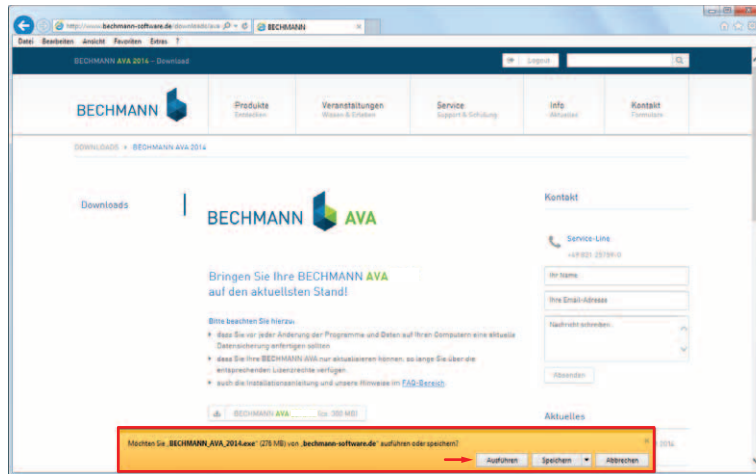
http://www.bechmann-software.de/downloads/ava | BECHMANN

Datei Bearbeiten Ansicht Favoriten Extras ?

BECHMANN AVA 2014 – Download

Logout

BECHMANN

Produkte
Entdecken

Veranstaltungen
Wissen & Erleben

Service
Support & Schulung

Info
Aktuelles

Kontakt
Formulare

DOWNLOADS » BECHMANN AVA 2014

Downloads

BECHMANN AVA

Bringen Sie Ihre BECHMANN AVA auf den aktuellsten Stand!

Bitte beachten Sie hierzu:

• dass Sie vor jeder Änderung der Programme und Daten auf Ihren Computern eine aktuelle Datensicherung anfertigen sollten

• dass Sie Ihre BECHMANN AVA nur aktualisieren können, so lange Sie über die entsprechenden Lizenzrechte verfügen

• auch die Installationsanleitung und unsere Hinweise im FAQ-Bereich.

BECHMANN AVA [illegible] (ca. 300 MB)

Kontakt

Service-Line
+49 821 25789-0

Ihr Name

Ihre Email-Adresse

Nachricht schreiben

Absenden

Aktuelles

2014

Möchten Sie „BECHMANN_AVA_2014.exe" (278 MB) von „bechmann-software.de" ausführen oder speichern?

Ausführen

Speichern

Abbrechen